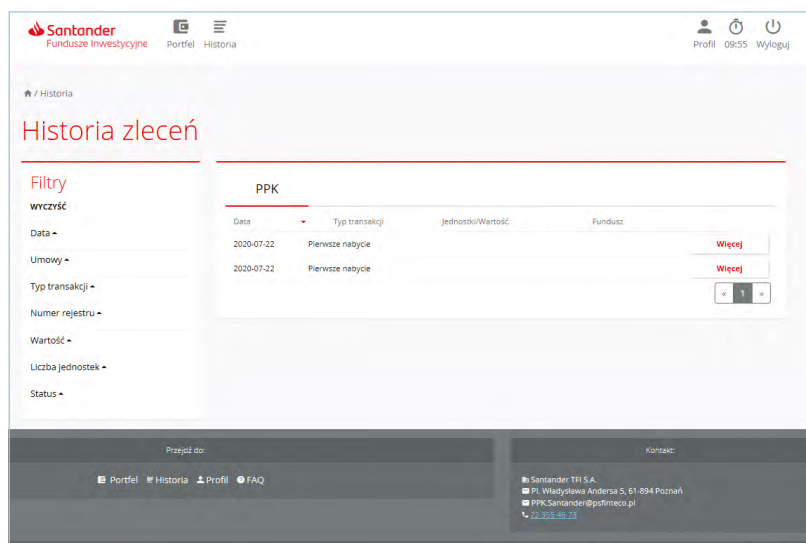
Santander
Fundusze Inwestycyjne

Portfel Historia

Profil 09:55 Wyloguj

/ Historia

Historia zleceń

Filtry

WYCZYŚĆ

Data

Umowy

Typ transakcji

Numer rejestru

Wartość

Liczba jednostek

Status

PPK

| Data | Typ transakcji | Jednostki/Wartość | Fundusz | |
|---|---|---|---|---|
| 2020-07-22 | Pierwsze nabycie | | | Więcej |
| 2020-07-22 | Pierwsze nabycie | | | Więcej |

« 1 »

Przejdź do:

Portfel Historia Profil FAQ

Kontakt:

Santander TFI S.A.
Pl. Władysława Andersa 5, 61-894 Poznań
PPK.Santander@psfinteco.pl
22 355 46 73